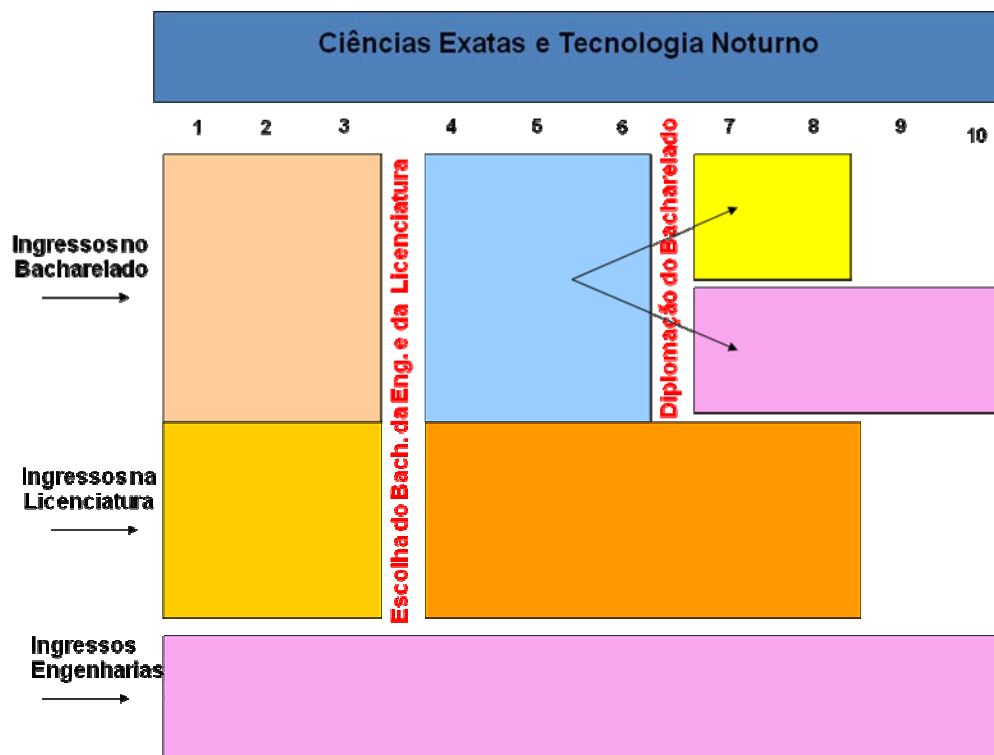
Ciências Exatas e Tecnologia Noturno

1 2 3 4 5 6 7 8 9 10

Ingressos no Bacharelado

Escolha do Bach. da Eng. e da Licenciatura

Diplomação do Bacharelado

Ingressos na Licenciatura

Ingressos Engenharias